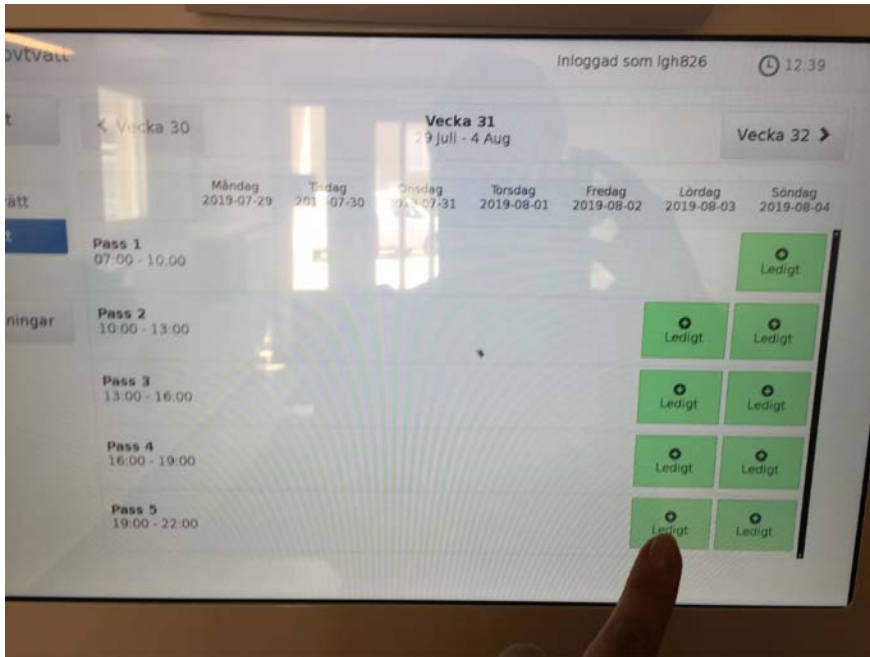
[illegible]ovtvätt

Inloggad som lgh826

12:39

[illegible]t

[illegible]ätt

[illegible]t

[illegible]ningar

< Vecka 30

Vecka 31
29 Juli - 4 Aug

Vecka 32 >

| | Måndag 2019-07-29 | Tisdag 201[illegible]-07-30 | Onsdag 20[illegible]-07-31 | Torsdag 2019-08-01 | Fredag 2019-08-02 | Lördag 2019-08-03 | Söndag 2019-08-04 |
|---|---|---|---|---|---|---|---|
| Pass 1 07:00 - 10:00 | | | | | | | Ledigt |
| Pass 2 10:00 - 13:00 | | | | | | Ledigt | Ledigt |
| Pass 3 13:00 - 16:00 | | | | | | Ledigt | Ledigt |
| Pass 4 16:00 - 19:00 | | | | | | Ledigt | Ledigt |
| Pass 5 19:00 - 22:00 | | | | | | Ledigt | Ledigt |